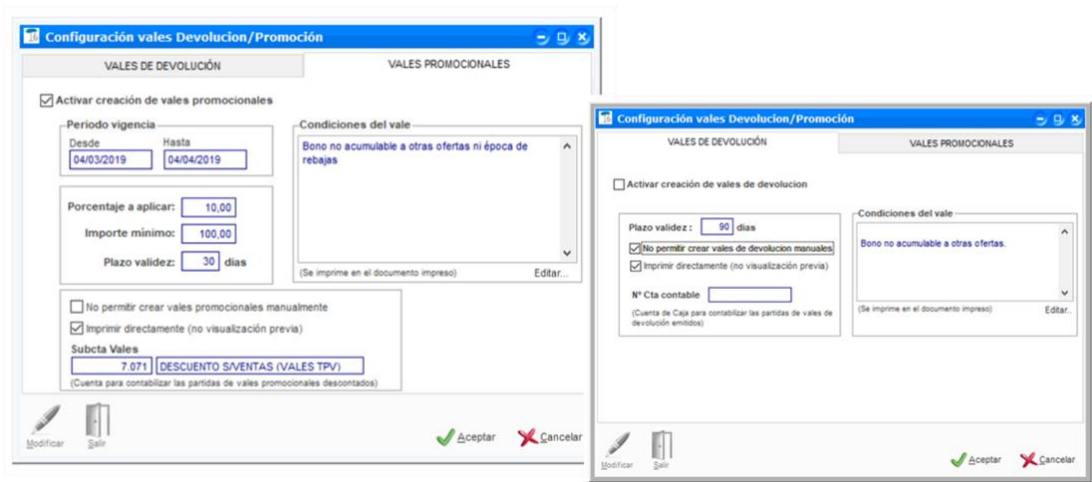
Configuración vales Devolucion/Promoción

VALES DE DEVOLUCIÓN | VALES PROMOCIONALES

Activar creación de vales promocionales

Periodo vigencia
Desde 04/03/2019
Hasta 04/04/2019

Condiciones del vale
Bono no acumulable a otras ofertas ni época de rebajas

(Se imprime en el documento impreso) Editar...

Porcentaje a aplicar: 10,00
Importe mínimo: 100,00
Plazo validez: 30 dias

No permitir crear vales promocionales manualmente
Imprimir directamente (no visualización previa)

Subcta Vales
7.071 DESCUENTO S/VENTAS (VALES TPV)
(Cuenta para contabilizar las partidas de vales promocionales descontados)

Modificar Salir Aceptar Cancelar

Configuración vales Devolucion/Promoción

VALES DE DEVOLUCIÓN | VALES PROMOCIONALES

Activar creación de vales de devolucion

Plazo validez: 90 dias
No permitir crear vales de devolucion manuales
Imprimir directamente (no visualización previa)

Nº Cta contable
(Cuenta de Caja para contabilizar las partidas de vales de devolución emitidos)

Condiciones del vale
Bono no acumulable a otras ofertas.

(Se imprime en el documento impreso) Editar...

Modificar Salir Aceptar Cancelar